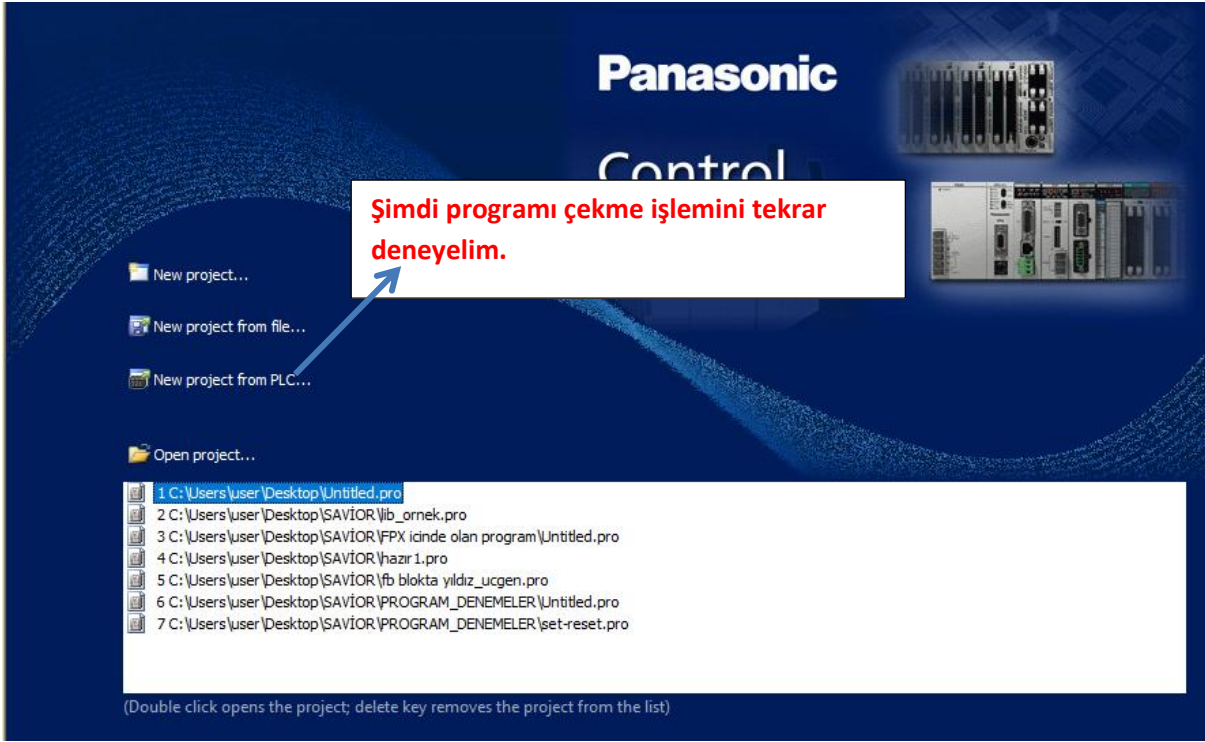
Panasonic

Control

Şimdi programı çekme işlemini tekrar deneyelim.

New project...

New project from file...

New project from PLC...

Open project...

1 C:\Users\user\Desktop\Untitled.pro
2 C:\Users\user\Desktop\SAVİOR\lib_ornek.pro
3 C:\Users\user\Desktop\SAVİOR\FPX icinde olan program\Untitled.pro
4 C:\Users\user\Desktop\SAVİOR\hazır1.pro
5 C:\Users\user\Desktop\SAVİOR\fb blokta yıldız_ucgen.pro
6 C:\Users\user\Desktop\SAVİOR\PROGRAM_DENEMELER\Untitled.pro
7 C:\Users\user\Desktop\SAVİOR\PROGRAM_DENEMELER\set-reset.pro

(Double click opens the project; delete key removes the project from the list)